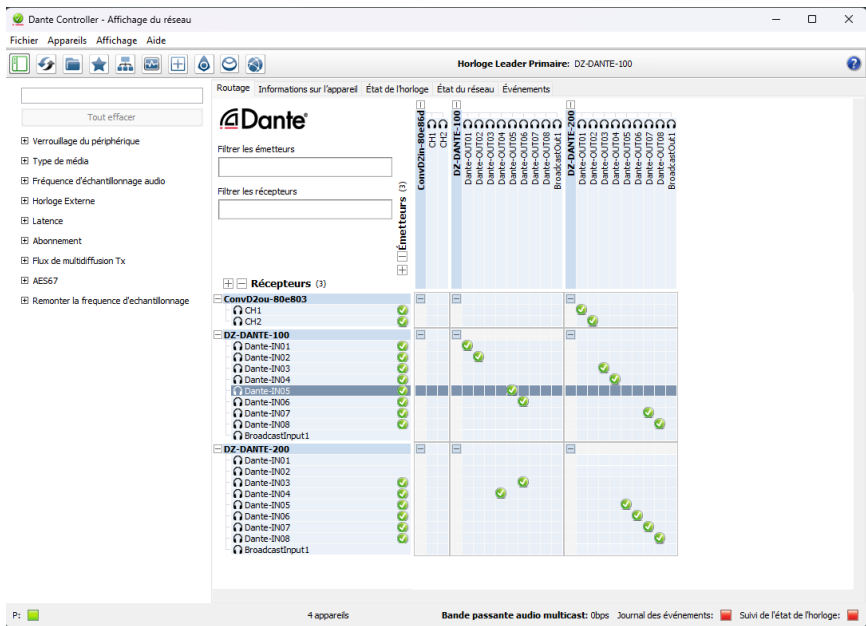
Dante Controller - Affichage du réseau

Fichier Appareils Affichage Aide

Horloge Leader Primaire: DZ-DANTE-100

Tout effacer

⊞ Verrouillage du périphérique
⊞ Type de média
⊞ Fréquence d'échantillonnage audio
⊞ Horloge Externe
⊞ Latence
⊞ Abonnement
⊞ Flux de multidiffusion Tx
⊞ AES67
⊞ Remonter la frequence d'echantillonnage

Routage | Informations sur l'appareil | État de l'horloge | État du réseau | Événements

Dante

Filtrer les émetteurs

Filtrer les récepteurs

Émetteurs (3)

ConvD2in-80e86d
CH1
CH2
DZ-DANTE-100
Dante-OUT01
Dante-OUT02
Dante-OUT03
Dante-OUT04
Dante-OUT05
Dante-OUT06
Dante-OUT07
Dante-OUT08
BroadcastOut1
DZ-DANTE-200
Dante-OUT01
Dante-OUT02
Dante-OUT03
Dante-OUT04
Dante-OUT05
Dante-OUT06
Dante-OUT07
Dante-OUT08
BroadcastOut1

Récepteurs (3)

ConvD2ou-80e803
CH1
CH2
DZ-DANTE-100
Dante-IN01
Dante-IN02
Dante-IN03
Dante-IN04
Dante-IN05
Dante-IN06
Dante-IN07
Dante-IN08
BroadcastInput1
DZ-DANTE-200
Dante-IN01
Dante-IN02
Dante-IN03
Dante-IN04
Dante-IN05
Dante-IN06
Dante-IN07
Dante-IN08
BroadcastInput1

P:
4 appareils
Bande passante audio multicast: 0bps
Journal des événements:
Suivi de l'état de l'horloge: